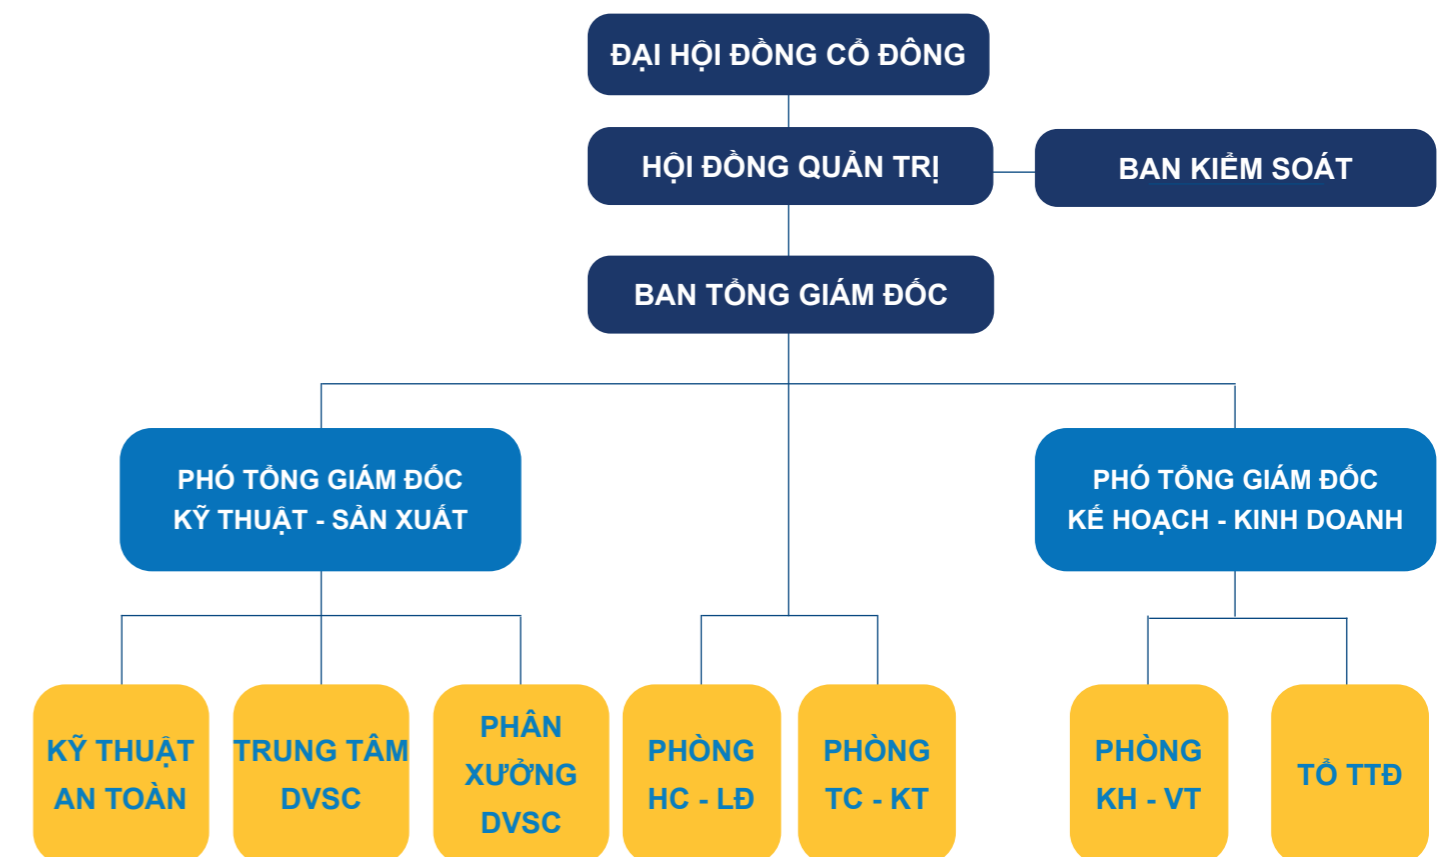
ĐẠI HỘI ĐỒNG CỔ ĐÔNG

HỘI ĐỒNG QUẢN TRỊ

BAN KIỂM SOÁT

BAN TỔNG GIÁM ĐỐC

PHÓ TỔNG GIÁM ĐỐC
KỸ THUẬT - SẢN XUẤT

PHÓ TỔNG GIÁM ĐỐC
KẾ HOẠCH - KINH DOANH

KỸ THUẬT AN TOÀN

TRUNG TÂM DVSC

PHÂN XƯỞNG DVSC

PHÒNG HC - LĐ

PHÒNG TC - KT

PHÒNG KH - VT

TỔ TTĐ